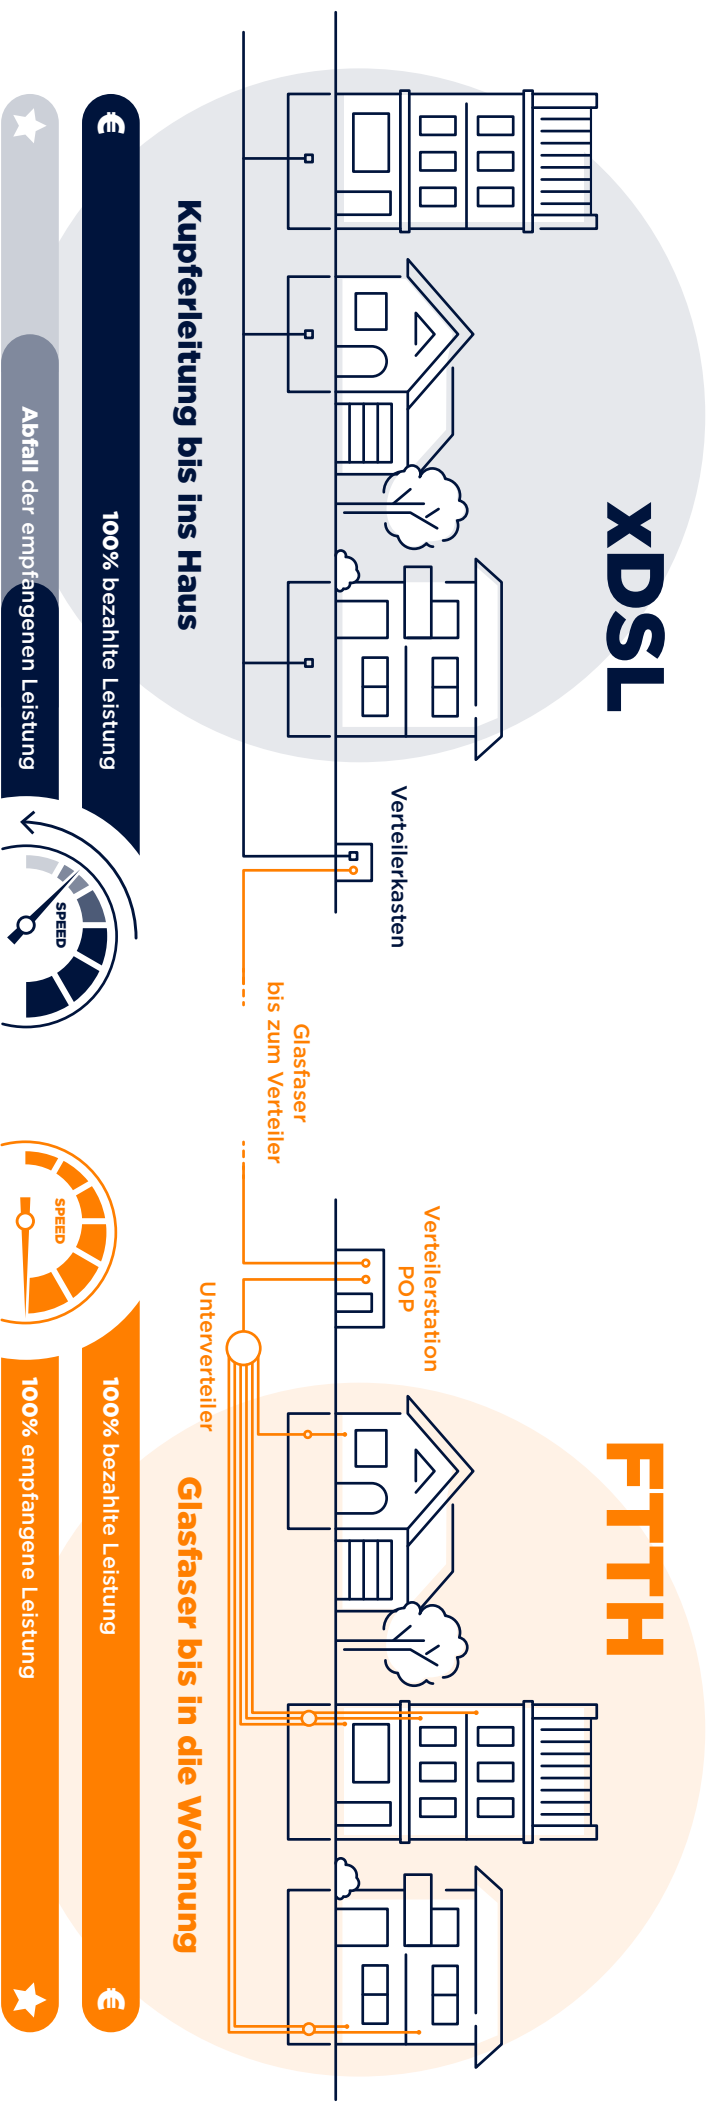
xDSL

Kupferleitung bis ins Haus

100% bezahlte Leistung

Abfall der empfangenen Leistung

Verteilerkasten

SPEED

Glasfaser bis zum Verteiler

SPEED

Verteilerstation POP

Unterverteiler

FTTH

Glasfaser bis in die Wohnung

100% bezahlte Leistung

100% empfangene Leistung